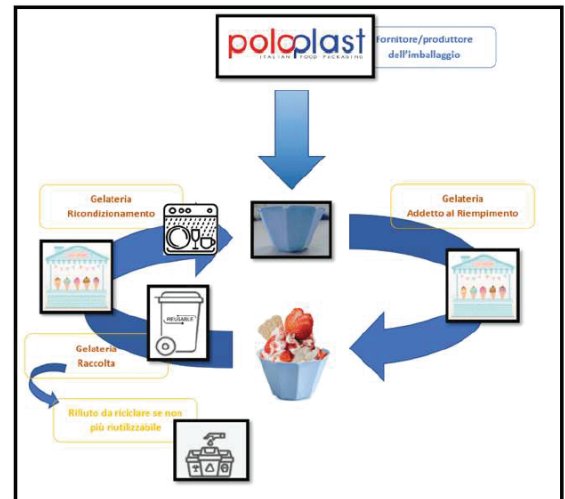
poloplast
ITALIAN FOOD PACKAGING

Fornitore/produttore dell'imballaggio

Gelateria
Ricondizionamento

Gelateria
Addetto al Riempimento

REUSABLE

Gelateria
Raccolta

Rifiuto da riciclare se non più riutilizzabile